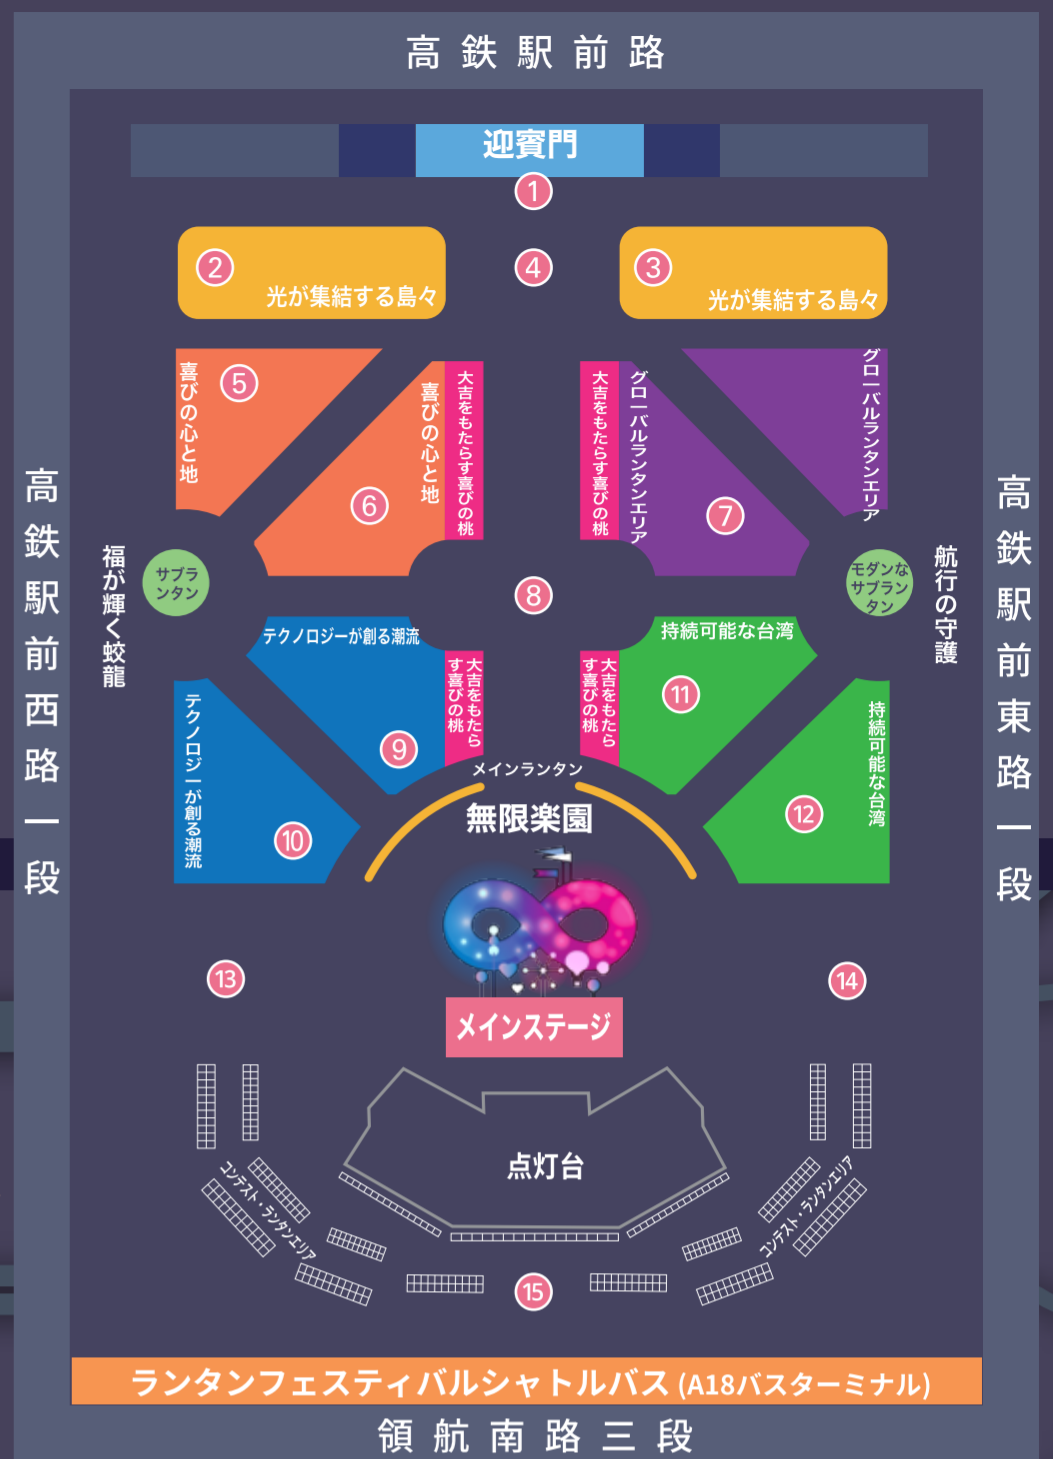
高鉄駅前路

迎賓門

1

2 光が集結する島々

4

3 光が集結する島々

5 喜びの心と地

6 喜びの心と地

大吉をもたらす喜びの桃

大吉をもたらす喜びの桃

グローバルランタンエリア

7

グローバルランタンエリア

高鉄駅前西路一段

福が輝く蛟龍

サブランタン

8

モダンなサブランタン

航行の守護

高鉄駅前東路一段

テクノロジーが創る潮流

大吉をもたらす喜びの桃

大吉をもたらす喜びの桃

持続可能な台湾

9

11

テクノロジーが創る潮流

10

メインランタン

無限楽園

12

持続可能な台湾

13

14

メインステージ

点灯台

コンテスト・ランタンエリア

コンテスト・ランタンエリア

15

ランタンフェスティバルシャトルバス (A18バスターミナル)

領航南路三段